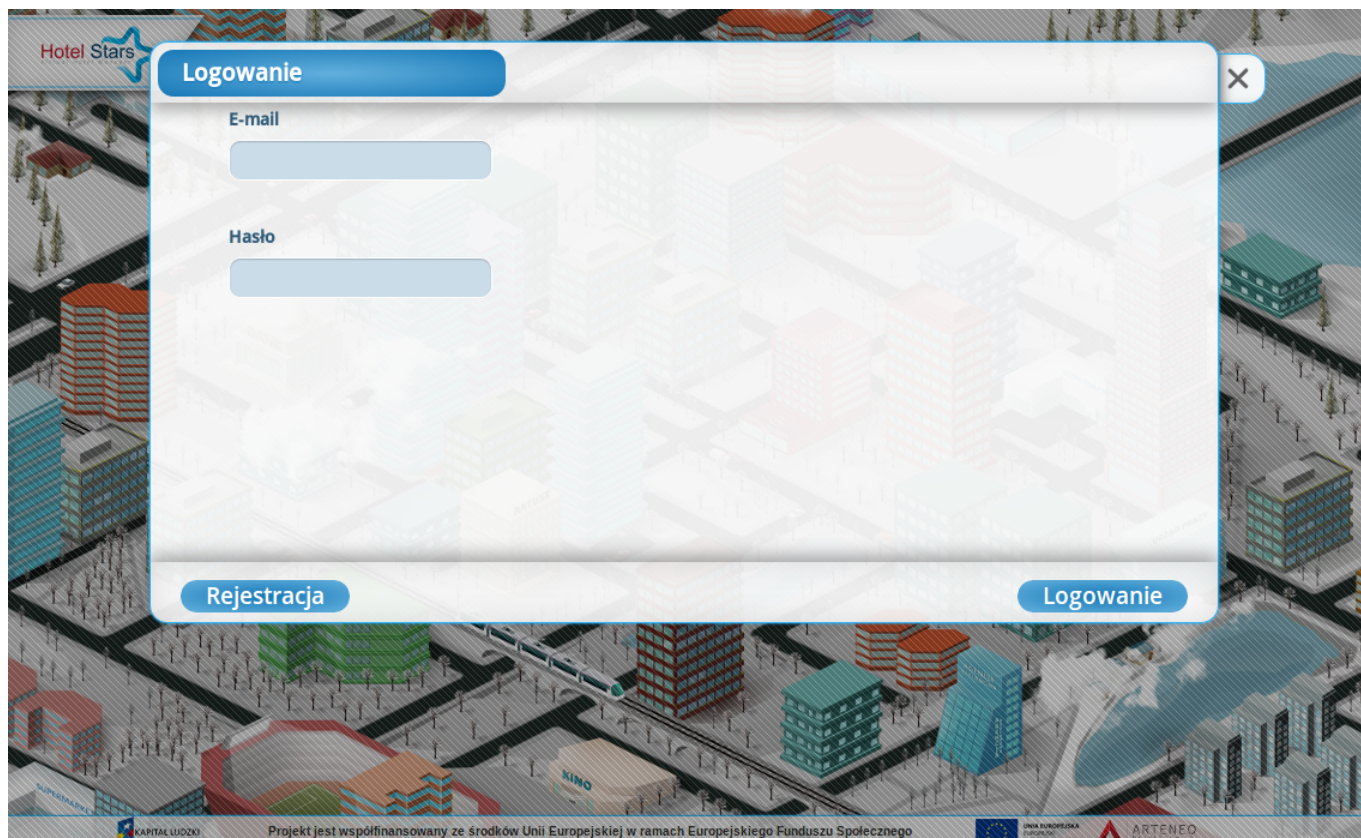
Hotel Stars

Logowanie

E-mail

Hasło

Rejestracja

Logowanie

KINO

SUPERMARKET

KAPITAŁ LUDZKI

Projekt jest współfinansowany ze środków Unii Europejskiej w ramach Europejskiego Funduszu Społecznego

UNIA EUROPEJSKA

ARTENEO